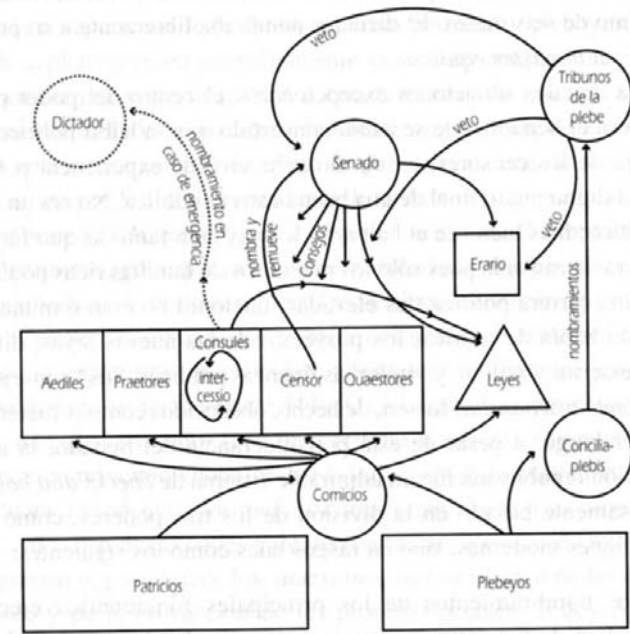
Dictador

nombramiento en caso de emergencia

veto

Tribunos de la plebe

veto

Senado

Consejo

nombra y remueve

Erario

veto

nombramientos

Aediles

Praetores

Consules

intercessio

Censor

Quaestores

Leyes

Concilia-plebis

Comicios

Patricios

Plebeyos